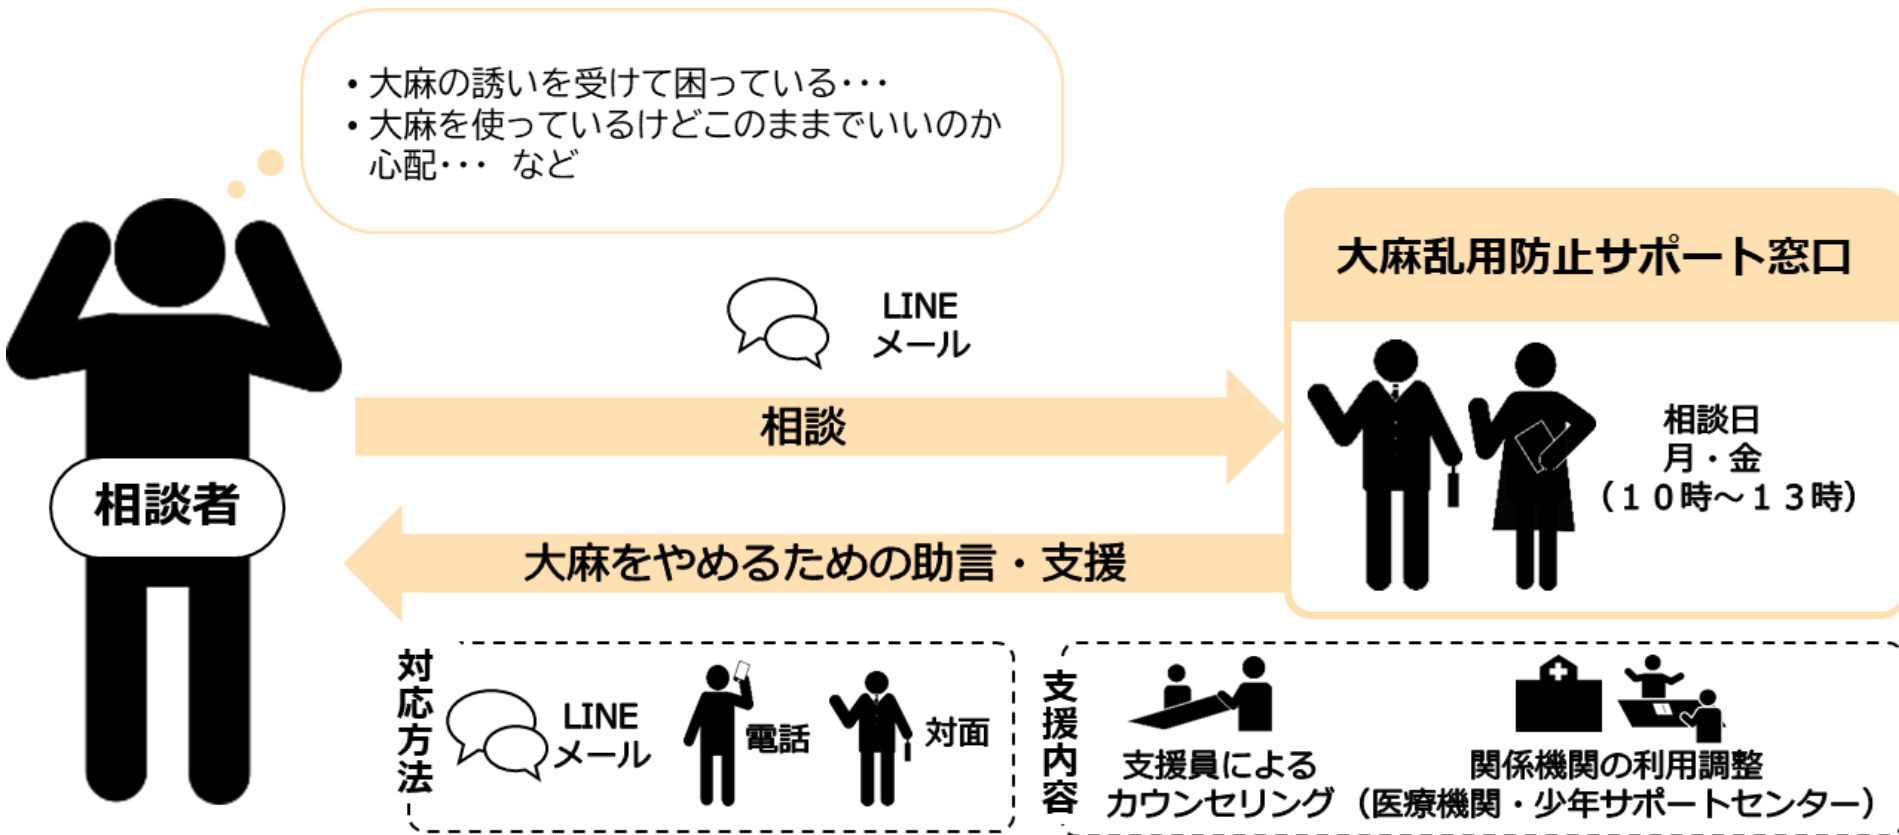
・大麻の誘いを受けて困っている・・・
・大麻を使っているけどこのままでいいのか心配・・・　など

相談者

LINE
メール

相談

大麻乱用防止サポート窓口

相談日
月・金
（１０時～１３時）

大麻をやめるための助言・支援

対応方法

LINE
メール

電話

対面

支援内容

支援員による
カウンセリング

関係機関の利用調整
（医療機関・少年サポートセンター）